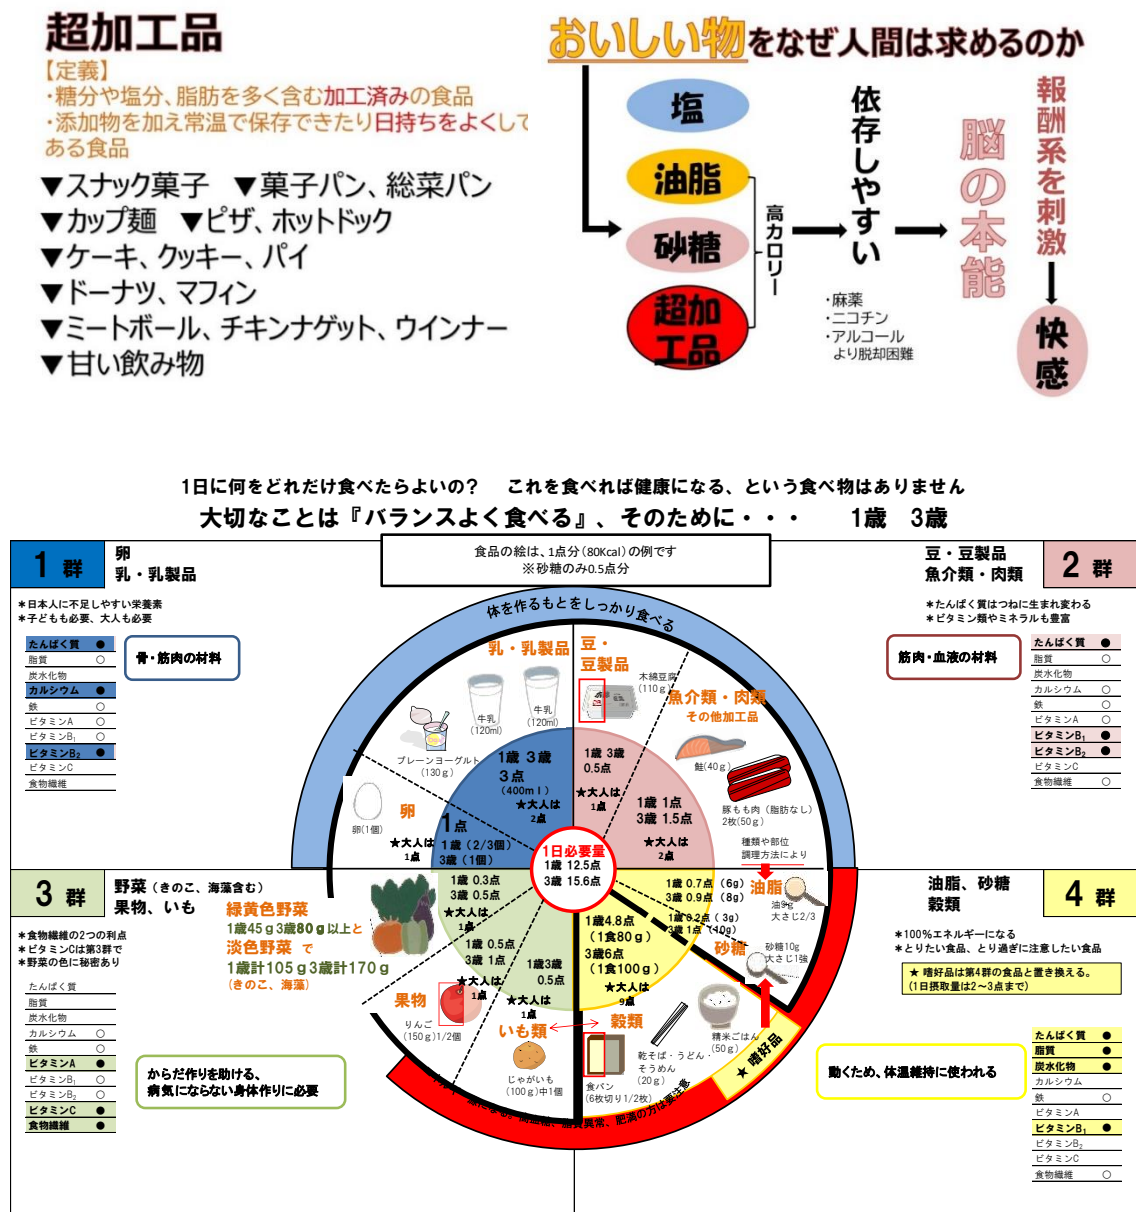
超加工品

【定義】
・糖分や塩分、脂肪を多く含む加工済みの食品
・添加物を加え常温で保存できたり日持ちをよくしてある食品

▼スナック菓子 ▼菓子パン、総菜パン
▼カップ麺 ▼ピザ、ホットドック
▼ケーキ、クッキー、パイ
▼ドーナツ、マフィン
▼ミートボール、チキンナゲット、ウインナー
▼甘い飲み物

おいしい物をなぜ人間は求めるのか

塩
油脂
砂糖
超加工品

高カロリー

依存しやすい

・麻薬
・ニコチン
・アルコール
より脱却困難

脳の本能

報酬系を刺激

快感

1日に何をどれだけ食べたらよいの？ これを食べれば健康になる、という食べ物はありません
大切なことは『バランスよく食べる』、そのために・・・ 1歳 3歳

1群
卵
乳・乳製品

食品の絵は、1点分（80Kcal）の例です
※砂糖のみ0.5点分

豆・豆製品
魚介類・肉類
2群

＊日本人に不足しやすい栄養素
＊子どもも必要、大人も必要

| たんぱく質 | ● |
|---|---|
| 脂質 | ○ |
| 炭水化物 | |
| カルシウム | ● |
| 鉄 | ○ |
| ビタミンA | ○ |
| ビタミンB$_1$ | ○ |
| ビタミンB$_2$ | ● |
| ビタミンC | |
| 食物繊維 | |

骨・筋肉の材料

体を作るもとをしっかり食べる

乳・乳製品
牛乳（120ml）
牛乳（120ml）
プレーンヨーグルト（130g）
1歳 3歳 3点 （400ml）
★大人は 2点
卵
卵（1個）
1点
★大人は 1点
1歳（2/3個）3歳（1個）

豆・豆製品
木綿豆腐（110g）
魚介類・肉類
その他加工品
1歳 3歳 0.5点
★大人は 1点
鮭（40g）
1歳 1点
3歳 1.5点
★大人は 2点
豚もも肉（脂肪なし）2枚（50g）
種類や部位
調理方法により

＊たんぱく質はつねに生まれ変わる
＊ビタミン類やミネラルも豊富

筋肉・血液の材料

| たんぱく質 | ● |
|---|---|
| 脂質 | ○ |
| 炭水化物 | |
| カルシウム | ○ |
| 鉄 | ○ |
| ビタミンA | ○ |
| ビタミンB$_1$ | ● |
| ビタミンB$_2$ | ● |
| ビタミンC | |
| 食物繊維 | ○ |

1日必要量
1歳 12.5点
3歳 15.6点

3群
野菜（きのこ、海藻含む）
果物、いも

緑黄色野菜
1歳45g3歳80g以上と
淡色野菜 で
1歳計105g3歳計170g
（きのこ、海藻）

1歳 0.3点
3歳 0.5点
★大人は 1点
1歳 0.5点
3歳 1点
★大人は 1点
1歳3歳 0.5点
★大人は 1点

果物
りんご（150g）1/2個
いも類
じゃがいも（100g）中1個

＊食物繊維の2つの利点
＊ビタミンCは第3群で
＊野菜の色に秘密あり

| たんぱく質 | |
|---|---|
| 脂質 | |
| 炭水化物 | |
| カルシウム | ○ |
| 鉄 | ○ |
| ビタミンA | ● |
| ビタミンB$_1$ | ○ |
| ビタミンB$_2$ | ○ |
| ビタミンC | ● |
| 食物繊維 | ● |

からだ作りを助ける、
病気にならない身体作りに必要

1歳 0.7点（6g）
3歳 0.9点（8g）
油脂
油9g 大さじ2/3
1歳0.2点（3g）
3歳 1点（10g）
砂糖
砂糖10g 大さじ1強
1歳4.8点（1食80g）
3歳6点（1食100g）
★大人は 9点
穀類
精米ごはん（50g）
乾そば・うどん・そうめん（20g）
食パン（6枚切り1/2枚）
★嗜好品

油脂、砂糖
穀類
4群

＊100%エネルギーになる
＊とりたい食品、とり過ぎに注意したい食品

★ 嗜好品は第4群の食品と置き換える。
（1日摂取量は2〜3点まで）

動くため、体温維持に使われる

| たんぱく質 | ● |
|---|---|
| 脂質 | ● |
| 炭水化物 | ● |
| カルシウム | |
| 鉄 | ○ |
| ビタミンA | |
| ビタミンB$_1$ | ● |
| ビタミンB$_2$ | |
| ビタミンC | |
| 食物繊維 | ○ |

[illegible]高血圧、糖尿病、脂質異常、肥満の方は要注意